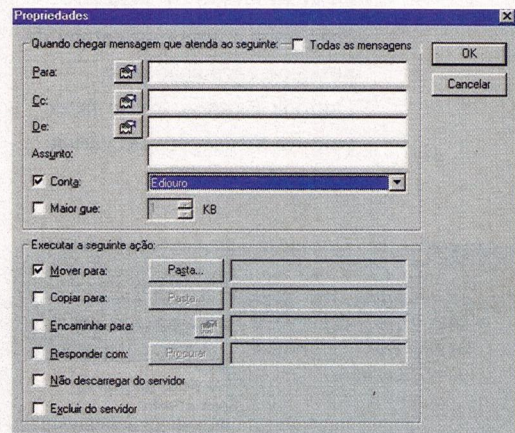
Propriedades

Quando chegar mensagem que atenda ao seguinte: Todas as mensagens

OK

Cancelar

Para:

Cc:

De:

Assunto:

Conta: Ediouro

Maior que: KB

Executar a seguinte ação:

Mover para: Pasta...

Copiar para: Pasta...

Encaminhar para:

Responder com: Procurar

Não descarregar do servidor

Excluir do servidor